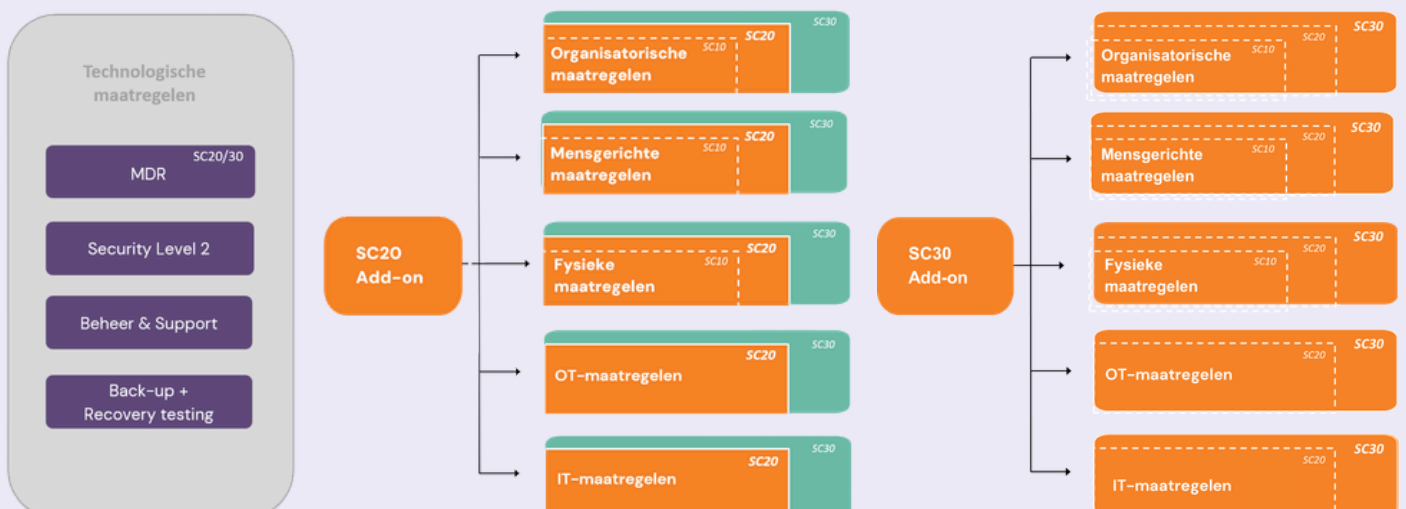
Technologische maatregelen

SC20/30
MDR

Security Level 2

Beheer & Support

Back-up + Recovery testing

SC20 Add-on

SC30
SC20
SC10
Organisatorische maatregelen

SC30
SC20
SC10
Mensgerichte maatregelen

SC30
SC20
SC10
Fysieke maatregelen

SC30
SC20
OT-maatregelen

SC30
SC20
IT-maatregelen

SC30 Add-on

SC30
SC20
SC10
Organisatorische maatregelen

SC30
SC20
SC10
Mensgerichte maatregelen

SC30
SC20
SC10
Fysieke maatregelen

SC30
SC20
OT-maatregelen

SC30
SC20
IT-maatregelen